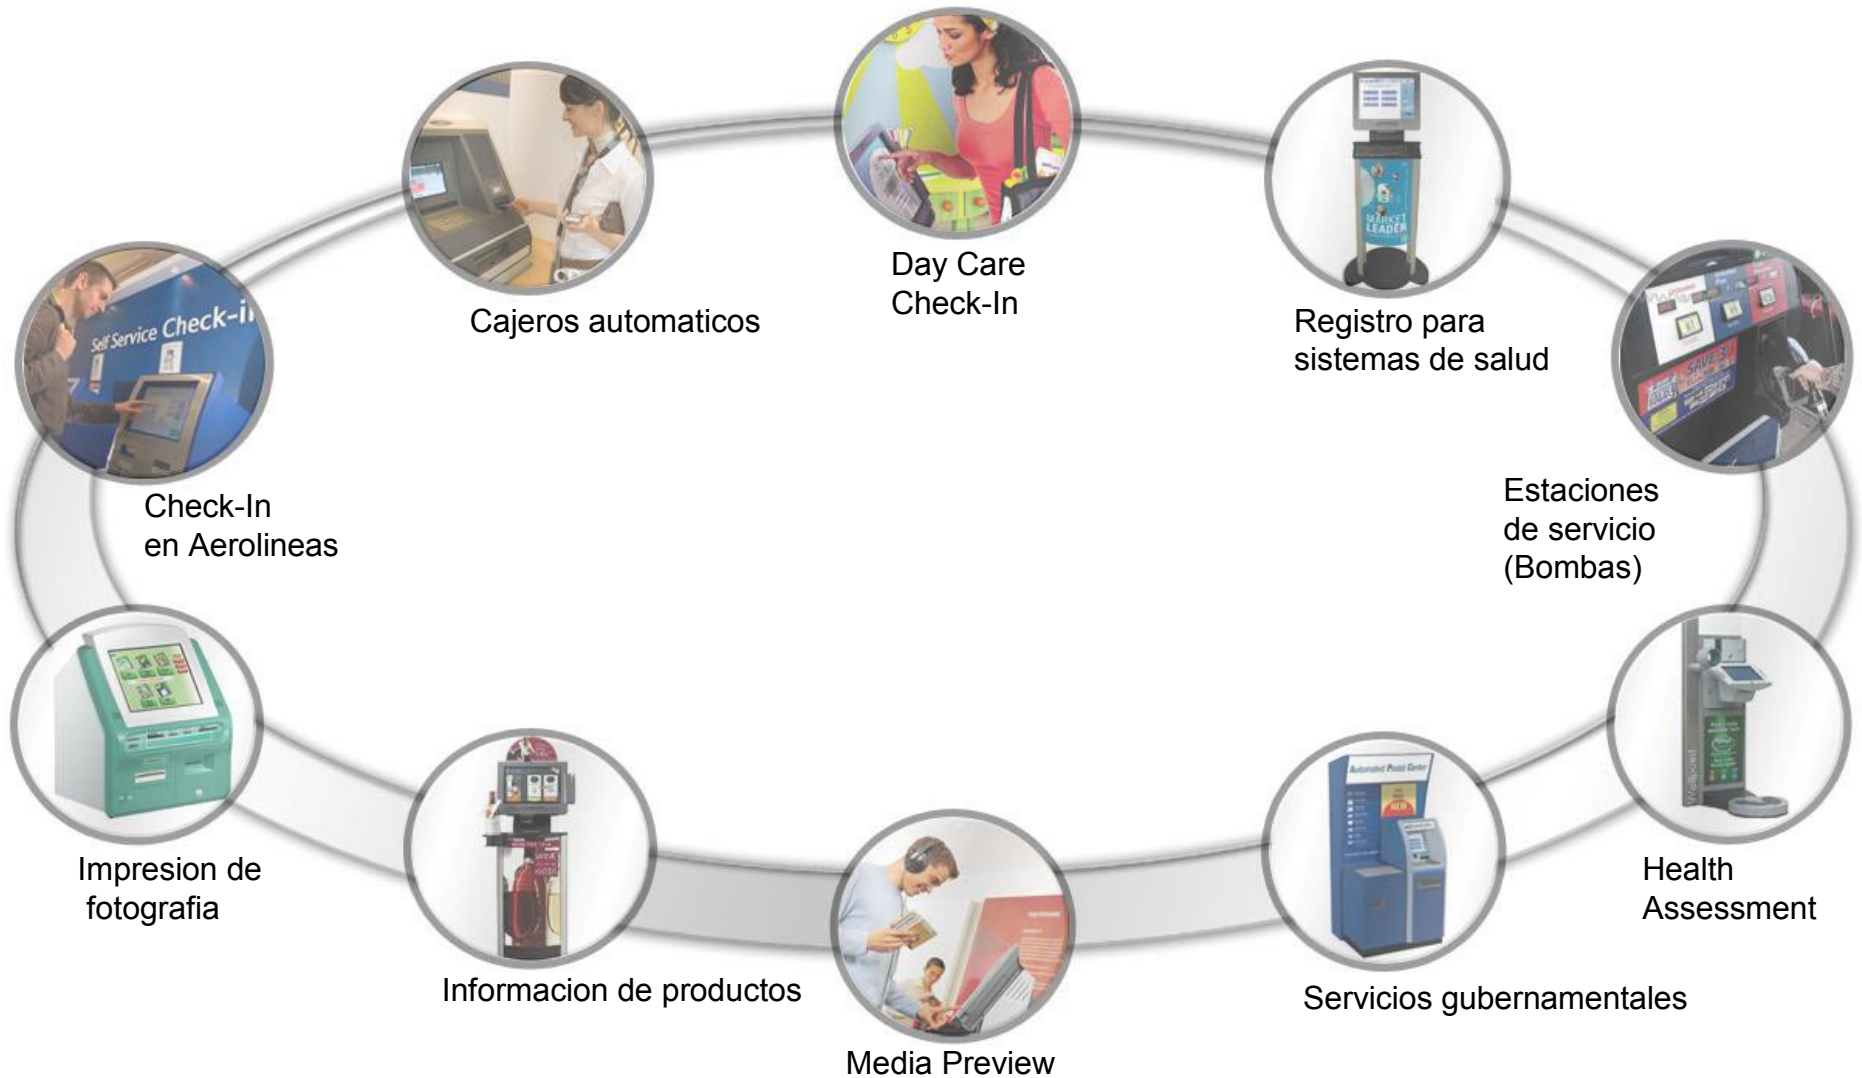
Self Service Check-in

Check-In
en Aerolineas

Cajeros automaticos

Day Care
Check-In

MARKET LEADER

Registro para
sistemas de salud

Estaciones
de servicio
(Bombas)

Health
Assessment

Automated Postal Center

Servicios gubernamentales

Media Preview

Informacion de productos

Impresion de
fotografia